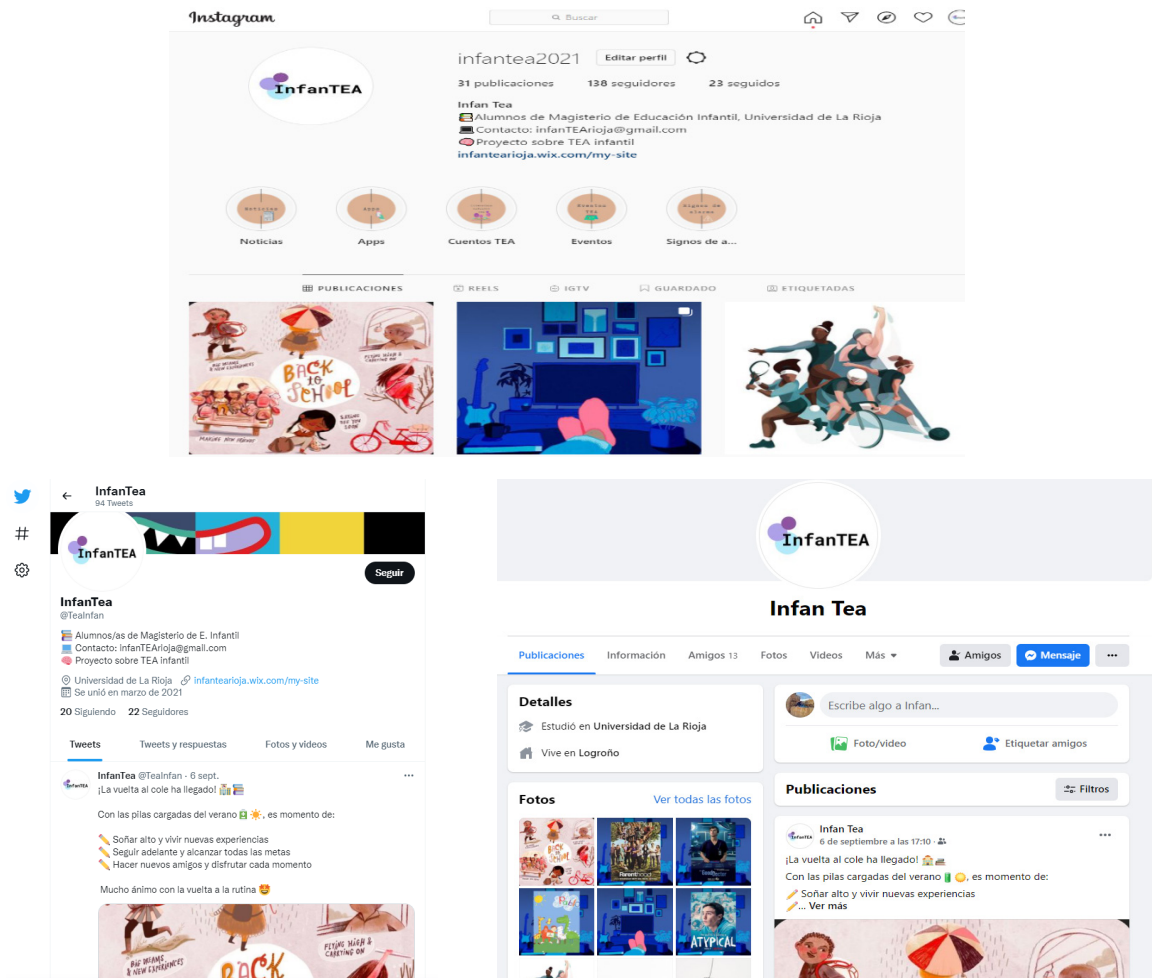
Instagram
Buscar

infantea2021 Editar perfil
31 publicaciones 138 seguidores 23 seguidos
Infan Tea
📚Alumnos de Magisterio de Educación Infantil, Universidad de La Rioja
💻Contacto: infanTEArioja@gmail.com
🧠Proyecto sobre TEA infantil
infantearioja.wix.com/my-site

InfanTEA

Noticias
Apps
Cuentos TEA
Eventos
Signos de a...

PUBLICACIONES REELS IGTV GUARDADO ETIQUETADAS

BACK to SCHOOL

InfanTea
94 Tweets
InfanTEA
Seguir
InfanTea
@TeaInfan
📚Alumnos/as de Magisterio de E. Infantil
💻 Contacto: infanTEArioja@gmail.com
🧠 Proyecto sobre TEA infantil
Universidad de La Rioja infantearioja.wix.com/my-site
Se unió en marzo de 2021
20 Siguiendo 22 Seguidores
Tweets Tweets y respuestas Fotos y videos Me gusta
InfanTea @TeaInfan · 6 sept.
¡La vuelta al cole ha llegado! 🏫📚

Con las pilas cargadas del verano 🔋☀️, es momento de:

✏️ Soñar alto y vivir nuevas experiencias
✏️ Seguir adelante y alcanzar todas las metas
✏️ Hacer nuevos amigos y disfrutar cada momento

Mucho ánimo con la vuelta a la rutina 🤩

InfanTEA
Infan Tea
Publicaciones Información Amigos 13 Fotos Videos Más
Amigos Mensaje ...
Detalles
Estudió en Universidad de La Rioja
Vive en Logroño
Escribe algo a Infan...
Foto/video Etiquetar amigos
Fotos Ver todas las fotos
Publicaciones Filtros
Infan Tea
6 de septiembre a las 17:10
¡La vuelta al cole ha llegado! 🏫📚
Con las pilas cargadas del verano 🔋☀️, es momento de:
✏️ Soñar alto y vivir nuevas experiencias
✏️... Ver más
ATYPICAL